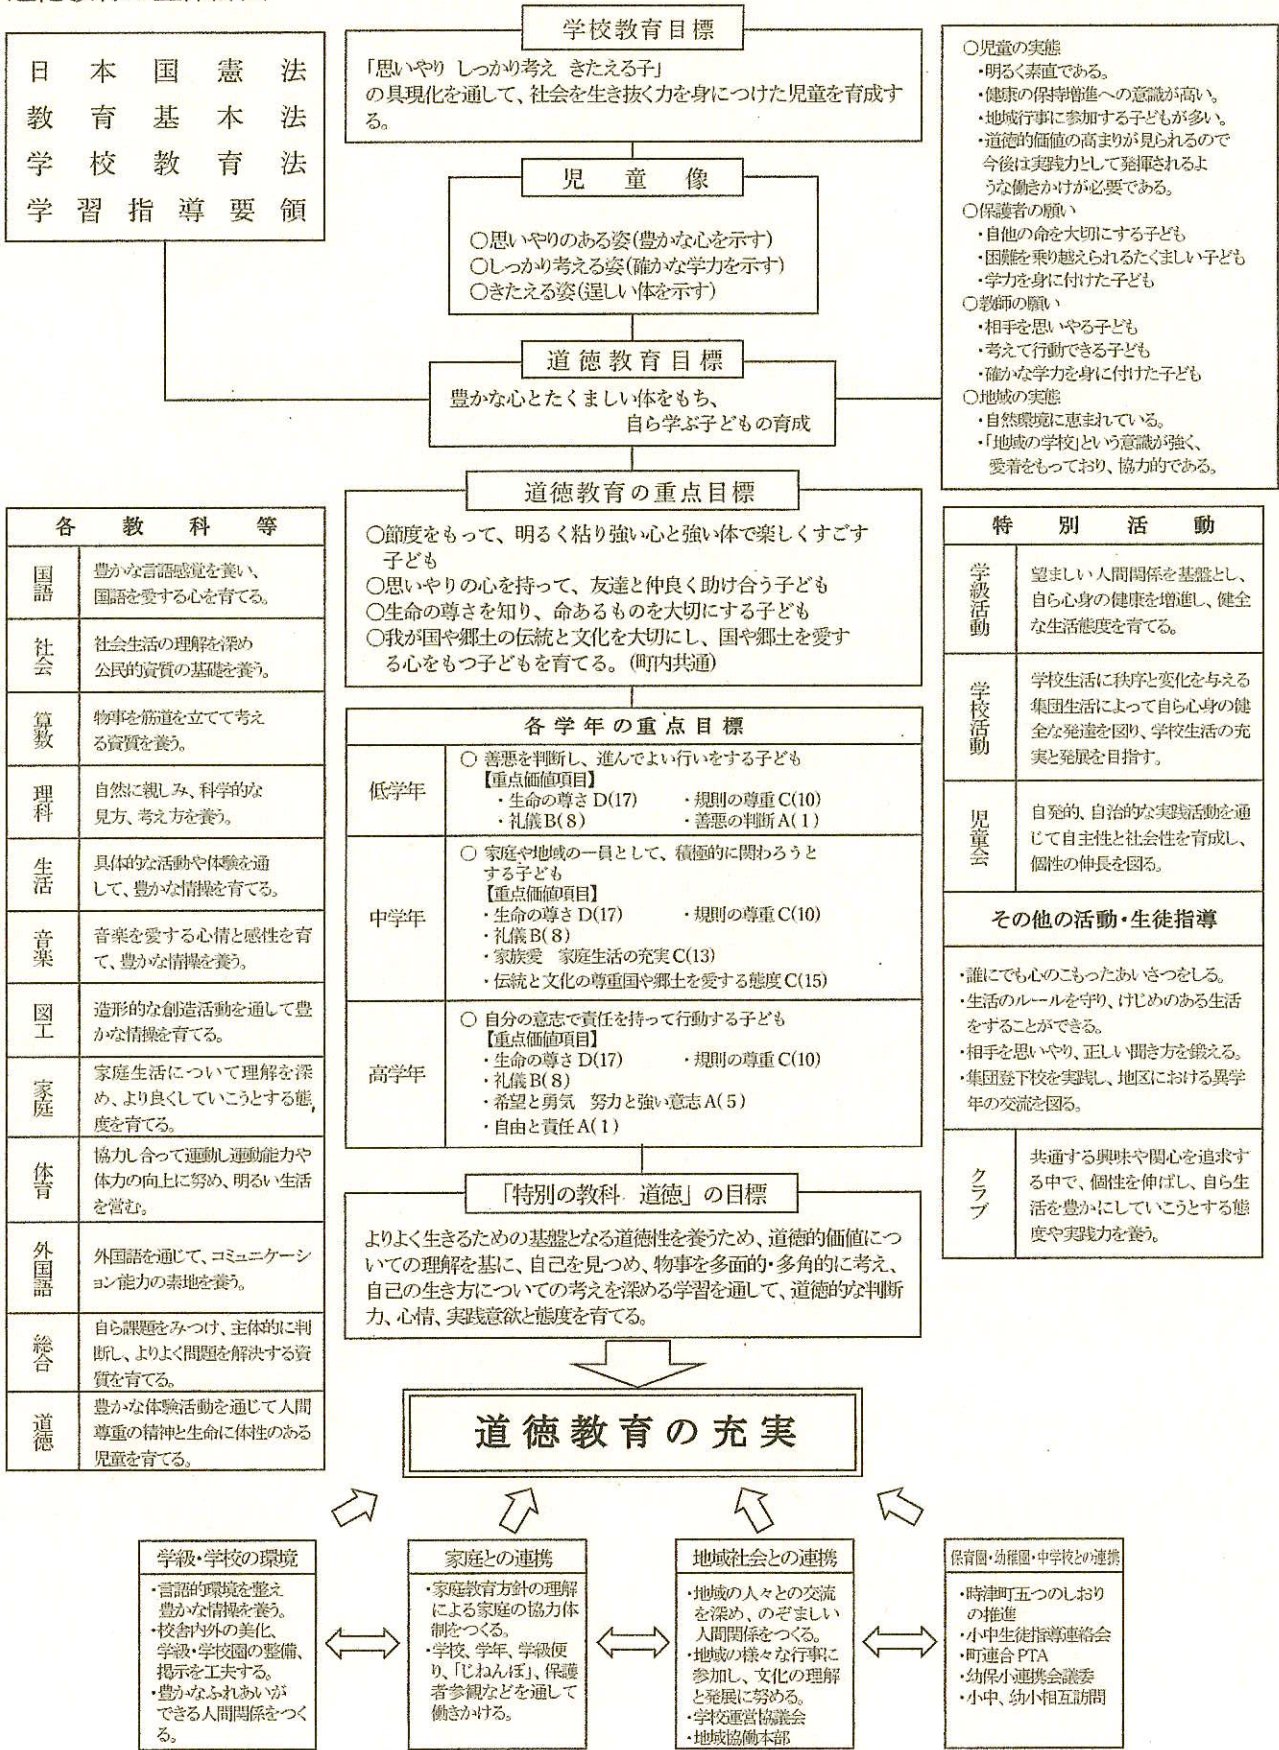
日本国憲法
教育基本法
学校教育法
学習指導要領

学校教育目標

「思いやり しっかり考え きたえる子」
の具現化を通して、社会を生き抜く力を身につけた児童を育成する。

児童像

○思いやりのある姿(豊かな心を示す)
○しっかり考える姿(確かな学力を示す)
○きたえる姿(逞しい体を示す)

道徳教育目標

豊かな心とたくましい体をもち、
自ら学ぶ子どもの育成

○児童の実態
・明るく素直である。
・健康の保持増進への意識が高い。
・地域行事に参加する子どもが多い。
・道徳的価値の高まりが見られるので今後は実践力として発揮されるような働きかけが必要である。
○保護者の願い
・自他の命を大切にする子ども
・困難を乗り越えられるたくましい子ども
・学力を身に付けた子ども
○教師の願い
・相手を思いやる子ども
・考えて行動できる子ども
・確かな学力を身に付けた子ども
○地域の実態
・自然環境に恵まれている。
・「地域の学校」という意識が強く、愛着をもっており、協力的である。

| 各教科等 | |
|---|---|
| 国語 | 豊かな言語感覚を養い、国語を愛する心を育てる。 |
| 社会 | 社会生活の理解を深め公民的資質の基礎を養う。 |
| 算数 | 物事を筋道を立てて考える資質を養う。 |
| 理科 | 自然に親しみ、科学的な見方、考え方を養う。 |
| 生活 | 具体的な活動や体験を通して、豊かな情操を育てる。 |
| 音楽 | 音楽を愛する心情と感性を育て、豊かな情操を養う。 |
| 図工 | 造形的な創造活動を通して豊かな情操を育てる。 |
| 家庭 | 家庭生活について理解を深め、より良くしていこうとする態度を育てる。 |
| 体育 | 協力し合って運動し運動能力や体力の向上に努め、明るい生活を営む。 |
| 外国語 | 外国語を通じて、コミュニケーション能力の素地を養う。 |
| 総合 | 自ら課題をみつけ、主体的に判断し、よりよく問題を解決する資質を育てる。 |
| 道徳 | 豊かな体験活動を通じて人間尊重の精神と生命に体性のある児童を育てる。 |

道徳教育の重点目標

○節度をもって、明るく粘り強い心と強い体で楽しくすごす子ども
○思いやりの心を持って、友達と仲良く助け合う子ども
○生命の尊さを知り、命あるものを大切にする子ども
○我が国や郷土の伝統と文化を大切にし、国や郷土を愛する心をもつ子どもを育てる。(町内共通)

| 各学年の重点目標 | |
|---|---|
| 低学年 | ○ 善悪を判断し、進んでよい行いをする子ども<br>【重点価値項目】<br>・生命の尊さ D(17) ・規則の尊重 C(10)<br>・礼儀 B(8) ・善悪の判断 A(1) |
| 中学年 | ○ 家庭や地域の一員として、積極的に関わろうとする子ども<br>【重点価値項目】<br>・生命の尊さ D(17) ・規則の尊重 C(10)<br>・礼儀 B(8)<br>・家族愛 家庭生活の充実 C(13)<br>・伝統と文化の尊重国や郷土を愛する態度 C(15) |
| 高学年 | ○ 自分の意志で責任を持って行動する子ども<br>【重点価値項目】<br>・生命の尊さ D(17) ・規則の尊重 C(10)<br>・礼儀 B(8)<br>・希望と勇気 努力と強い意志 A(5)<br>・自由と責任 A(1) |

| 特別活動 | |
|---|---|
| 学級活動 | 望ましい人間関係を基盤とし、自ら心身の健康を増進し、健全な生活態度を育てる。 |
| 学校活動 | 学校生活に秩序と変化を与える集団生活によって自ら心身の健全な発達を図り、学校生活の充実と発展を目指す。 |
| 児童会 | 自発的、自治的な実践活動を通じて自主性と社会性を育成し、個性の伸長を図る。 |

その他の活動・生徒指導

・誰にでも心のこもったあいさつをしる。
・生活のルールを守り、けじめのある生活をすることができる。
・相手を思いやり、正しい聞き方を鍛える。
・集団登下校を実践し、地区における異学年の交流を図る。

| クラブ | 共通する興味や関心を追求する中で、個性を伸ばし、自ら生活を豊かにしていこうとする態度や実践力を養う。 |
|---|---|

「特別の教科 道徳」の目標

よりよく生きるための基盤となる道徳性を養うため、道徳的価値についての理解を基に、自己を見つめ、物事を多面的・多角的に考え、自己の生き方についての考えを深める学習を通して、道徳的な判断力、心情、実践意欲と態度を育てる。

道徳教育の充実

学級・学校の環境
・言語的環境を整え豊かな情操を養う。
・校舎内外の美化、学級・学校園の整備、掲示を工夫する。
・豊かなふれあいができる人間関係をつくる。

家庭との連携
・家庭教育方針の理解による家庭の協力体制をつくる。
・学校、学年、学級便り、「じねんぼ」、保護者参観などを通して働きかける。

地域社会との連携
・地域の人々との交流を深め、のぞましい人間関係をつくる。
・地域の様々な行事に参加し、文化の理解と発展に努める。
・学校運営協議会
・地域協働本部

保育園・幼稚園・中学校との連携
・時津町五つのしおりの推進
・小中生徒指導連絡会
・町連合 PTA
・幼保小連携会議委
・小中、幼小相互訪問